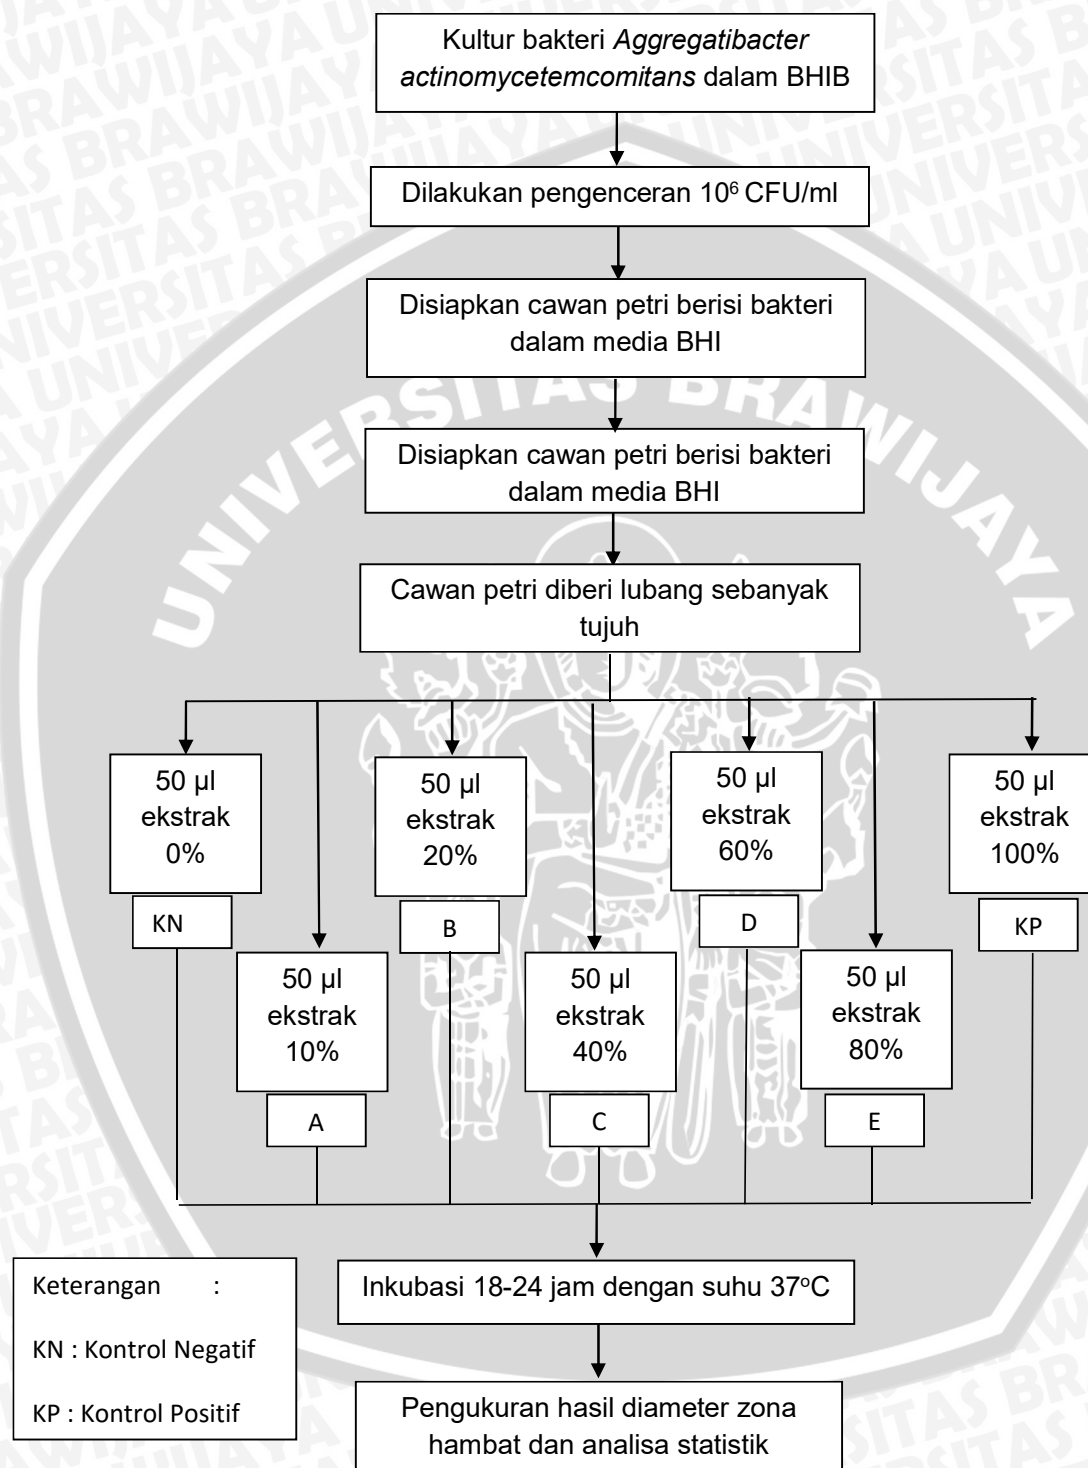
Kultur bakteri *Aggregatibacter actinomycetemcomitans* dalam BHIB

Dilakukan pengenceran $10^6$ CFU/ml

Disiapkan cawan petri berisi bakteri dalam media BHI

Disiapkan cawan petri berisi bakteri dalam media BHI

Cawan petri diberi lubang sebanyak tujuh

50 µl ekstrak 0%

KN

50 µl ekstrak 10%

A

50 µl ekstrak 20%

B

50 µl ekstrak 40%

C

50 µl ekstrak 60%

D

50 µl ekstrak 80%

E

50 µl ekstrak 100%

KP

Inkubasi 18-24 jam dengan suhu 37°C

Pengukuran hasil diameter zona hambat dan analisa statistik

Keterangan :

KN : Kontrol Negatif

KP : Kontrol Positif